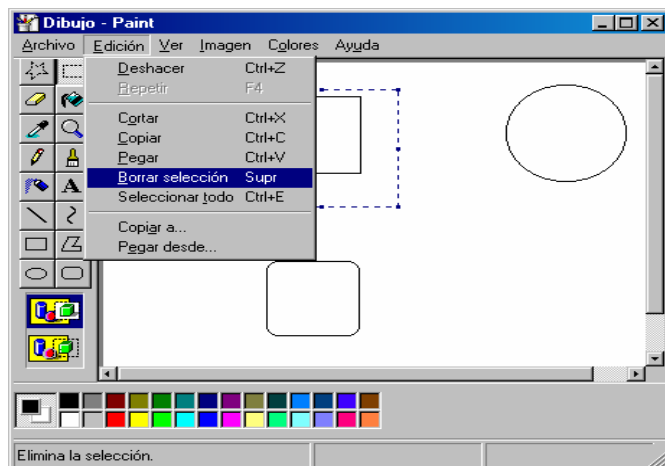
Dibujo - Paint

Archivo Edición Ver Imagen Colores Ayuda

Deshacer Ctrl+Z
Repetir F4
Cortar Ctrl+X
Copiar Ctrl+C
Pegar Ctrl+V
Borrar selección Supr
Seleccionar todo Ctrl+E
Copiar a...
Pegar desde...

A

Elimina la selección.